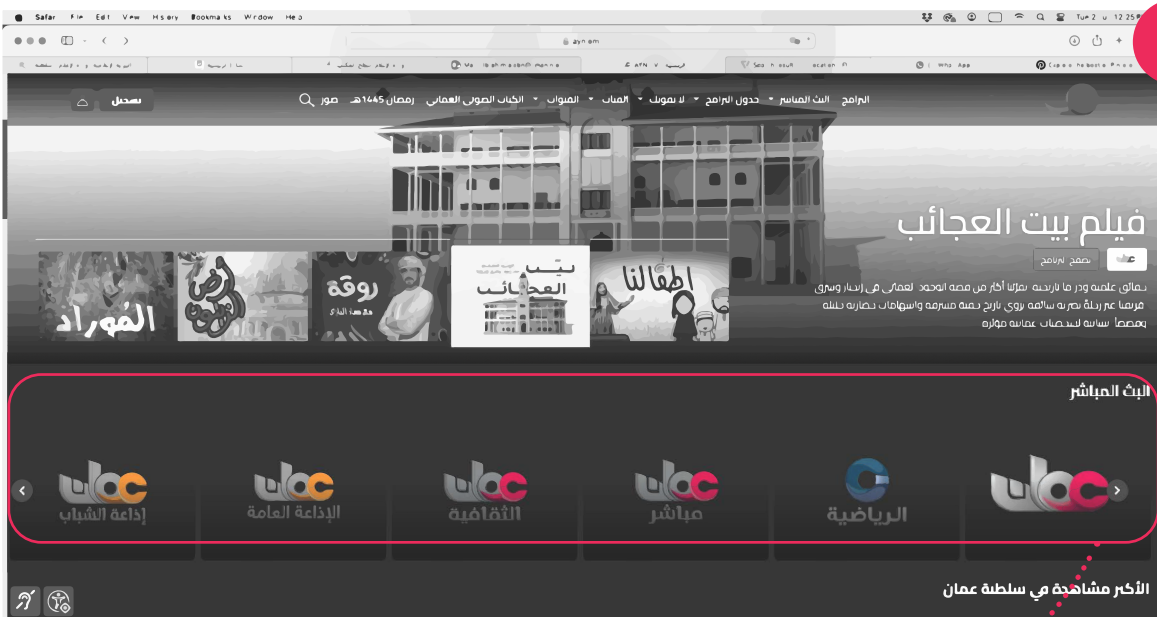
Safari File Edit View History Bookmarks Window Help

ayn.om

البرامج البث المباشر جدول البرامج لا تفوتك القنوات الكتاب الصوتي العماني رمضان 1445هـ صور

تسجيل

فيلم بيت العجائب

تصفح البرنامج

أطفالنا

بيت العجائب

روقة

أرض الزيتون

المهراد

البث المباشر

الرياضية

مباشر

الثقافية

الإذاعة العامة

إذاعة الشباب

الأكثر مشاهدة في سلطنة عمان